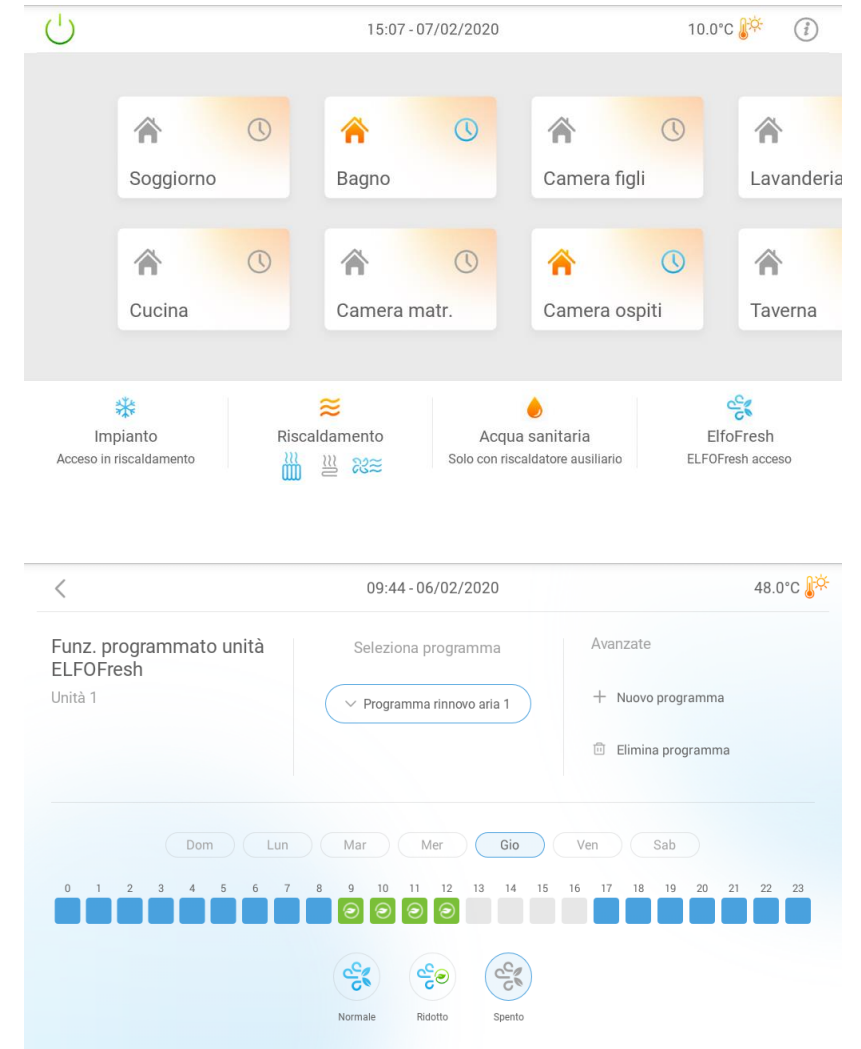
15:07 - 07/02/2020

10.0°C

Soggiorno

Bagno

Camera figli

Lavanderia

Cucina

Camera matr.

Camera ospiti

Taverna

Impianto
Acceso in riscaldamento

Riscaldamento

Acqua sanitaria
Solo con riscaldatore ausiliario

ElfoFresh
ELFOFresh acceso

09:44 - 06/02/2020

48.0°C

Funz. programmato unità ELFOFresh
Unità 1

Seleziona programma

Programma rinnovo aria 1

Avanzate

+ Nuovo programma

Elimina programma

Dom Lun Mar Mer Gio Ven Sab

0 1 2 3 4 5 6 7 8 9 10 11 12 13 14 15 16 17 18 19 20 21 22 23

Normale

Ridotto

Spento